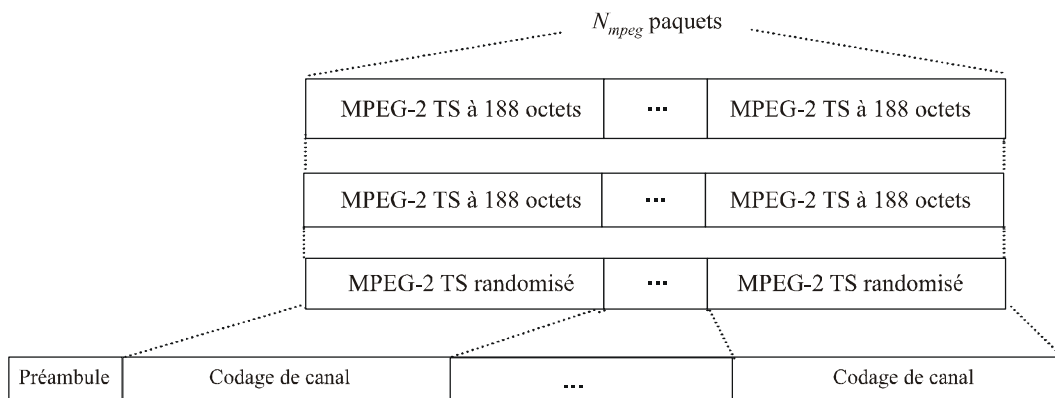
$N_{mpeg}$ paquets

MPEG-2 TS à 188 octets ... MPEG-2 TS à 188 octets

MPEG-2 TS à 188 octets ... MPEG-2 TS à 188 octets

MPEG-2 TS randomisé ... MPEG-2 TS randomisé

Préambule Codage de canal ... Codage de canal